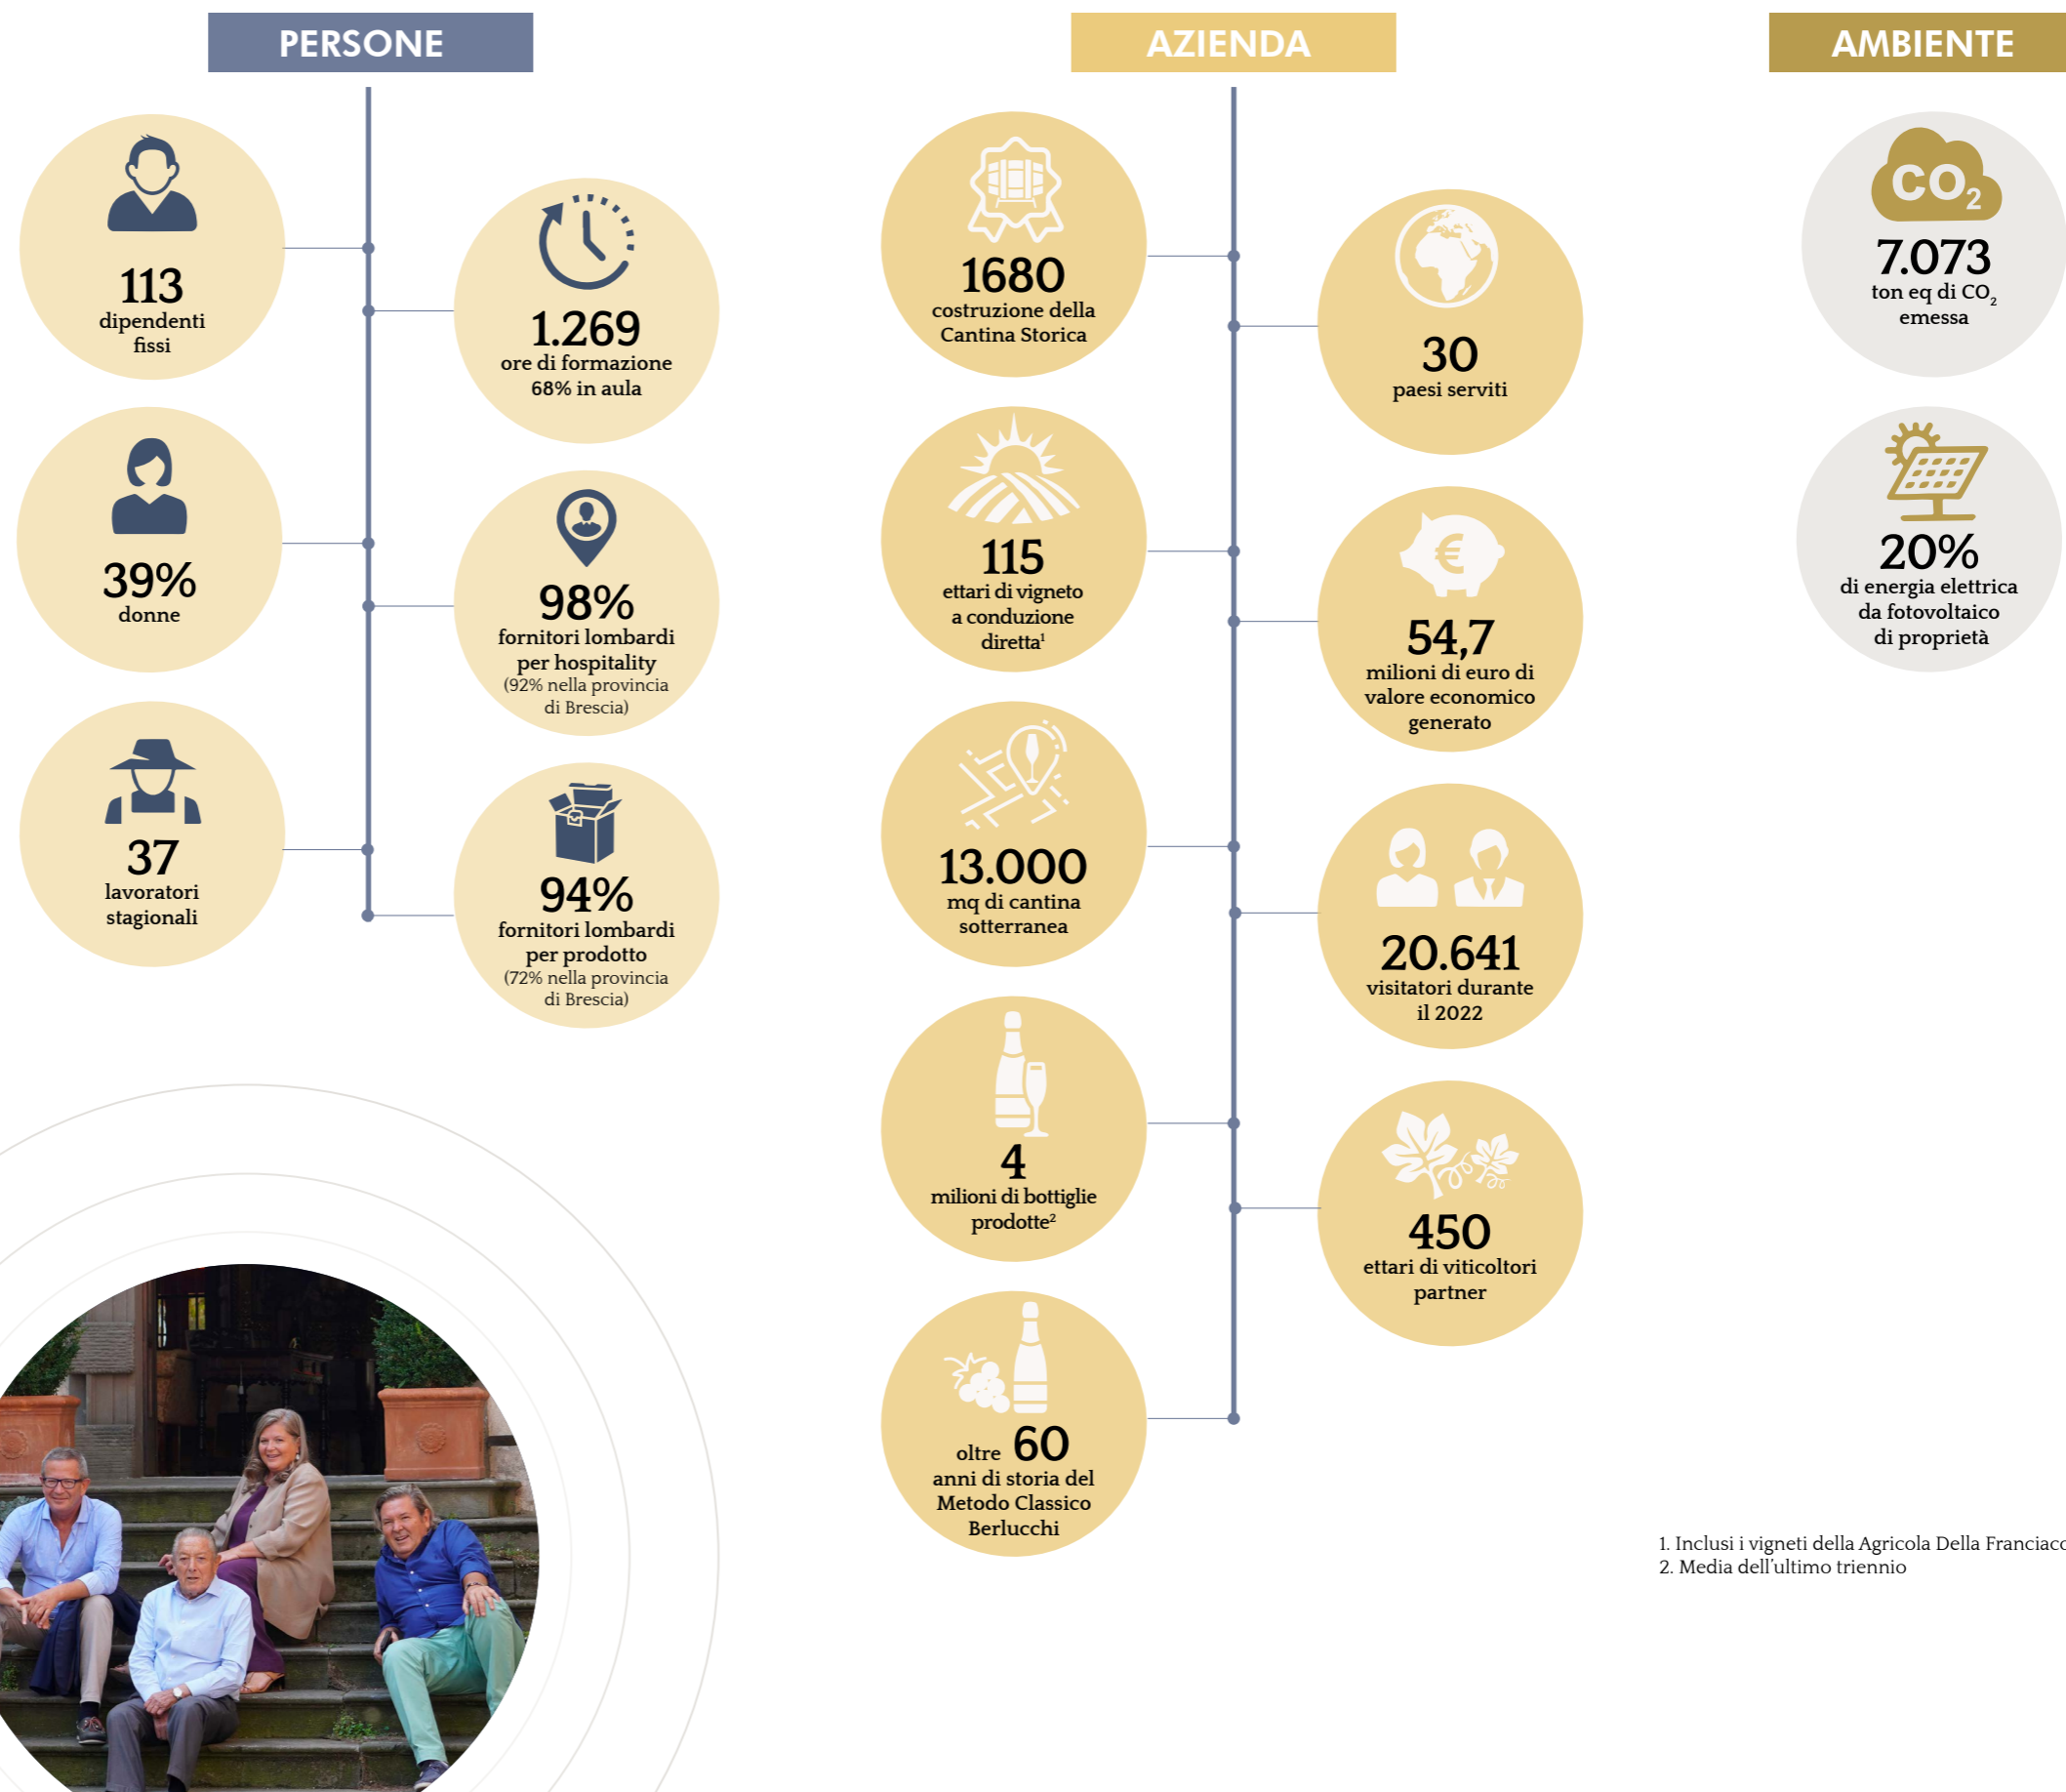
PERSONE

113
dipendenti fissi

1.269
ore di formazione
68% in aula

39%
donne

98%
fornitori lombardi per hospitality
(92% nella provincia di Brescia)

37
lavoratori stagionali

94%
fornitori lombardi per prodotto
(72% nella provincia di Brescia)

AZIENDA

1680
costruzione della Cantina Storica

30
paesi serviti

115
ettari di vigneto a conduzione diretta$^1$

54,7
milioni di euro di valore economico generato

13.000
mq di cantina sotterranea

20.641
visitatori durante il 2022

4
milioni di bottiglie prodotte$^2$

450
ettari di viticoltori partner

oltre 60
anni di storia del Metodo Classico Berlucchi

AMBIENTE

$CO_2$
7.073
ton eq di $CO_2$ emessa

20%
di energia elettrica da fotovoltaico di proprietà

1. Inclusi i vigneti della Agricola Della Franciaco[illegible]
2. Media dell'ultimo triennio